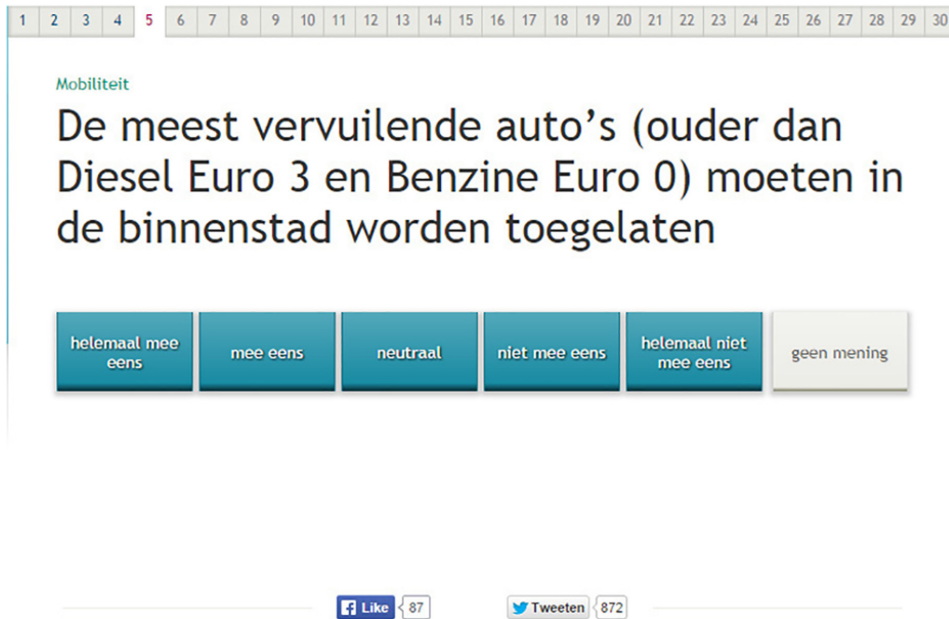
1 2 3 4 5 6 7 8 9 10 11 12 13 14 15 16 17 18 19 20 21 22 23 24 25 26 27 28 29 30

Mobiliteit

De meest vervuilende auto's (ouder dan Diesel Euro 3 en Benzine Euro 0) moeten in de binnenstad worden toegelaten

helemaal mee eens

mee eens

neutraal

niet mee eens

helemaal niet mee eens

geen mening

Like 87

Tweeten 872